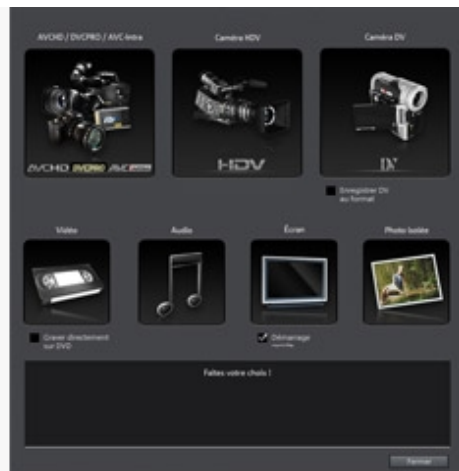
AVCHD / DVCPRO / AVC-Intra

Caméra HDV

Caméra DV

AVCHD DVCPRO AVC

HDV

DV

Enregistrer DV au format

Vidéo

Audio

Écran

Photo isolée

Graver directement sur DVD

Démarrage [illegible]

Faites votre choix !

Fermer